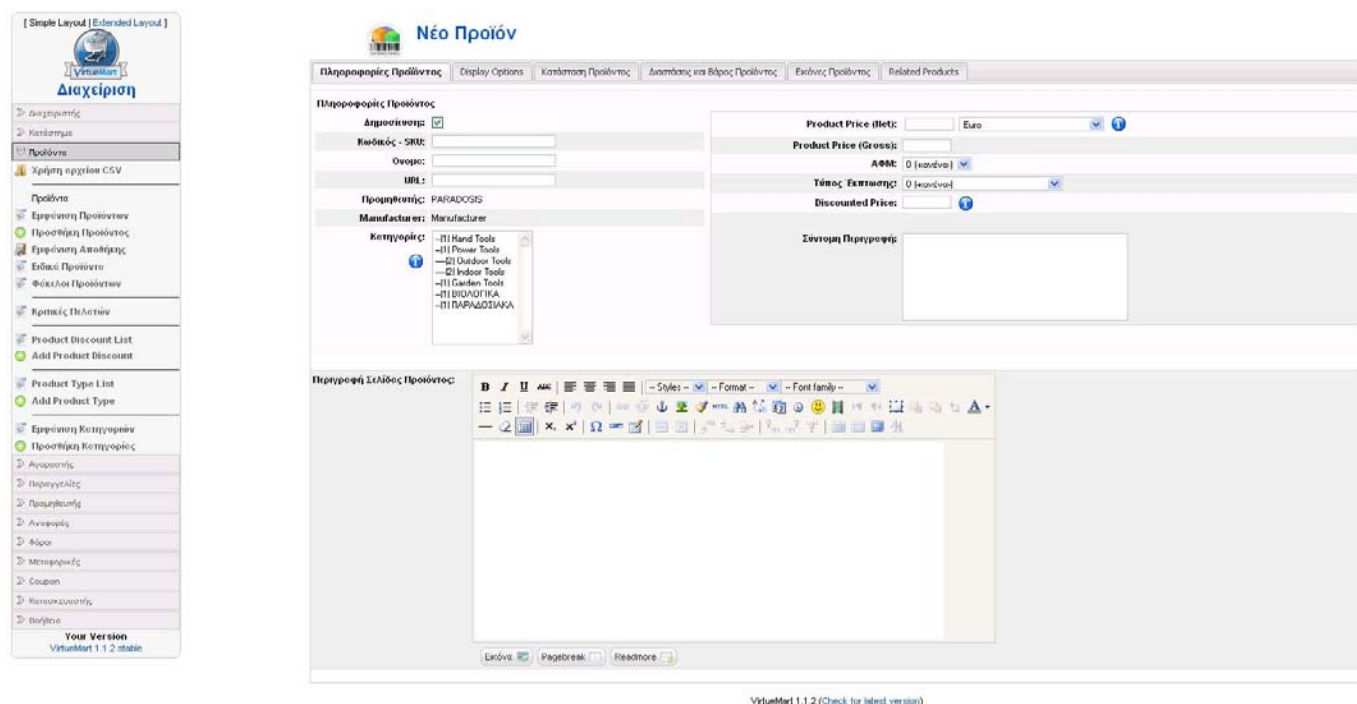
[ Simple Layout | Extended Layout ]

VirtueMart

Διαχείριση

Διαχειριστής

Κατάστημα

Προϊόντα

Χρήση αρχείου CSV

Προϊόντα

Εμφάνιση Προϊόντων

Προσθήκη Προϊόντος

Εμφάνιση Αποθήκης

Ειδικά Προϊόντα

Φάκελοι Προϊόντων

Κριτικές Πελατών

Product Discount List

Add Product Discount

Product Type List

Add Product Type

Εμφάνιση Κατηγοριών

Προσθήκη Κατηγορίας

Αγοραστής

Παραγγελίες

Προμηθευτής

Αναφορές

Φόροι

Μεταφορικές

Coupon

Κατασκευαστής

Βοήθεια

Your Version
VirtueMart 1.1.2 stable

Νέο Προϊόν

Πληροφορίες Προϊόντος | Display Options | Κατάσταση Προϊόντος | Διαστάσεις και Βάρος Προϊόντος | Εικόνες Προϊόντος | Related Products

Πληροφορίες Προϊόντος

Δημοσίευση:

Κωδικός - SKU:

Ονομα:

URL:

Προμηθευτής: PARADOSIS

Manufacturer: Manufacturer

Κατηγορίες: -[1] Hand Tools
-[1] Power Tools
--[2] Outdoor Tools
--[2] Indoor Tools
-[1] Garden Tools
-[1] ΒΙΟΛΟΓΙΚΑ
-[1] ΠΑΡΑΔΟΣΙΑΚΑ

Product Price (Net): Euro

Product Price (Gross):

ΑΦΜ: 0 (κανένα)

Τύπος Έκπτωσης: 0 (κανένα)

Discounted Price:

Σύντομη Περιγραφή:

Περιγραφή Σελίδος Προϊόντος:

B I U ABC | -- Styles -- | -- Format -- | -- Font family --

Εικόνα | Pagebreak | Readmore

VirtueMart 1.1.2 (Check for latest version)